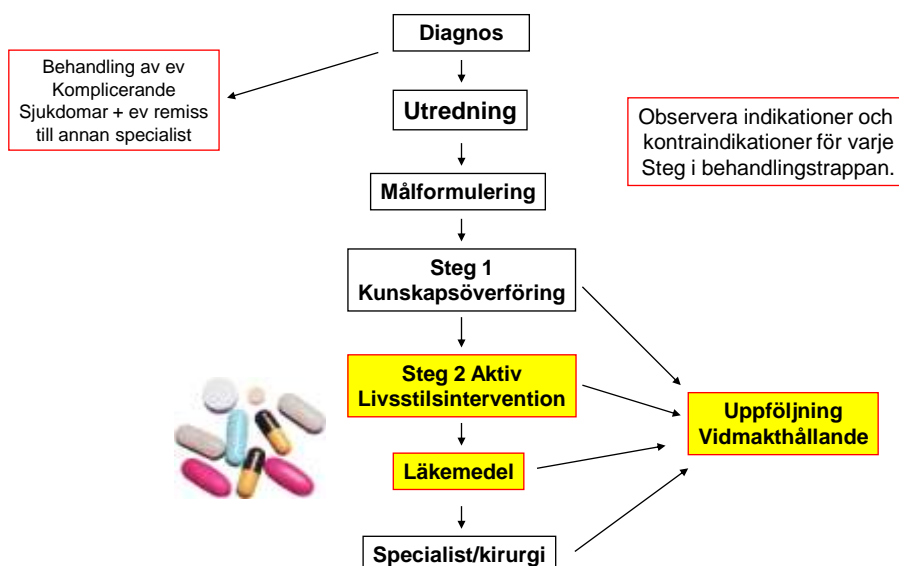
Diagnos

Behandling av ev Komplicerande Sjukdomar + ev remiss till annan specialist

Utredning

Observera indikationer och kontraindikationer för varje Steg i behandlingstrappan.

Målformulering

Steg 1 Kunskapsöverföring

Steg 2 Aktiv Livsstilsintervention

Uppföljning Vidmakthållande

Läkemedel

Specialist/kirurgi